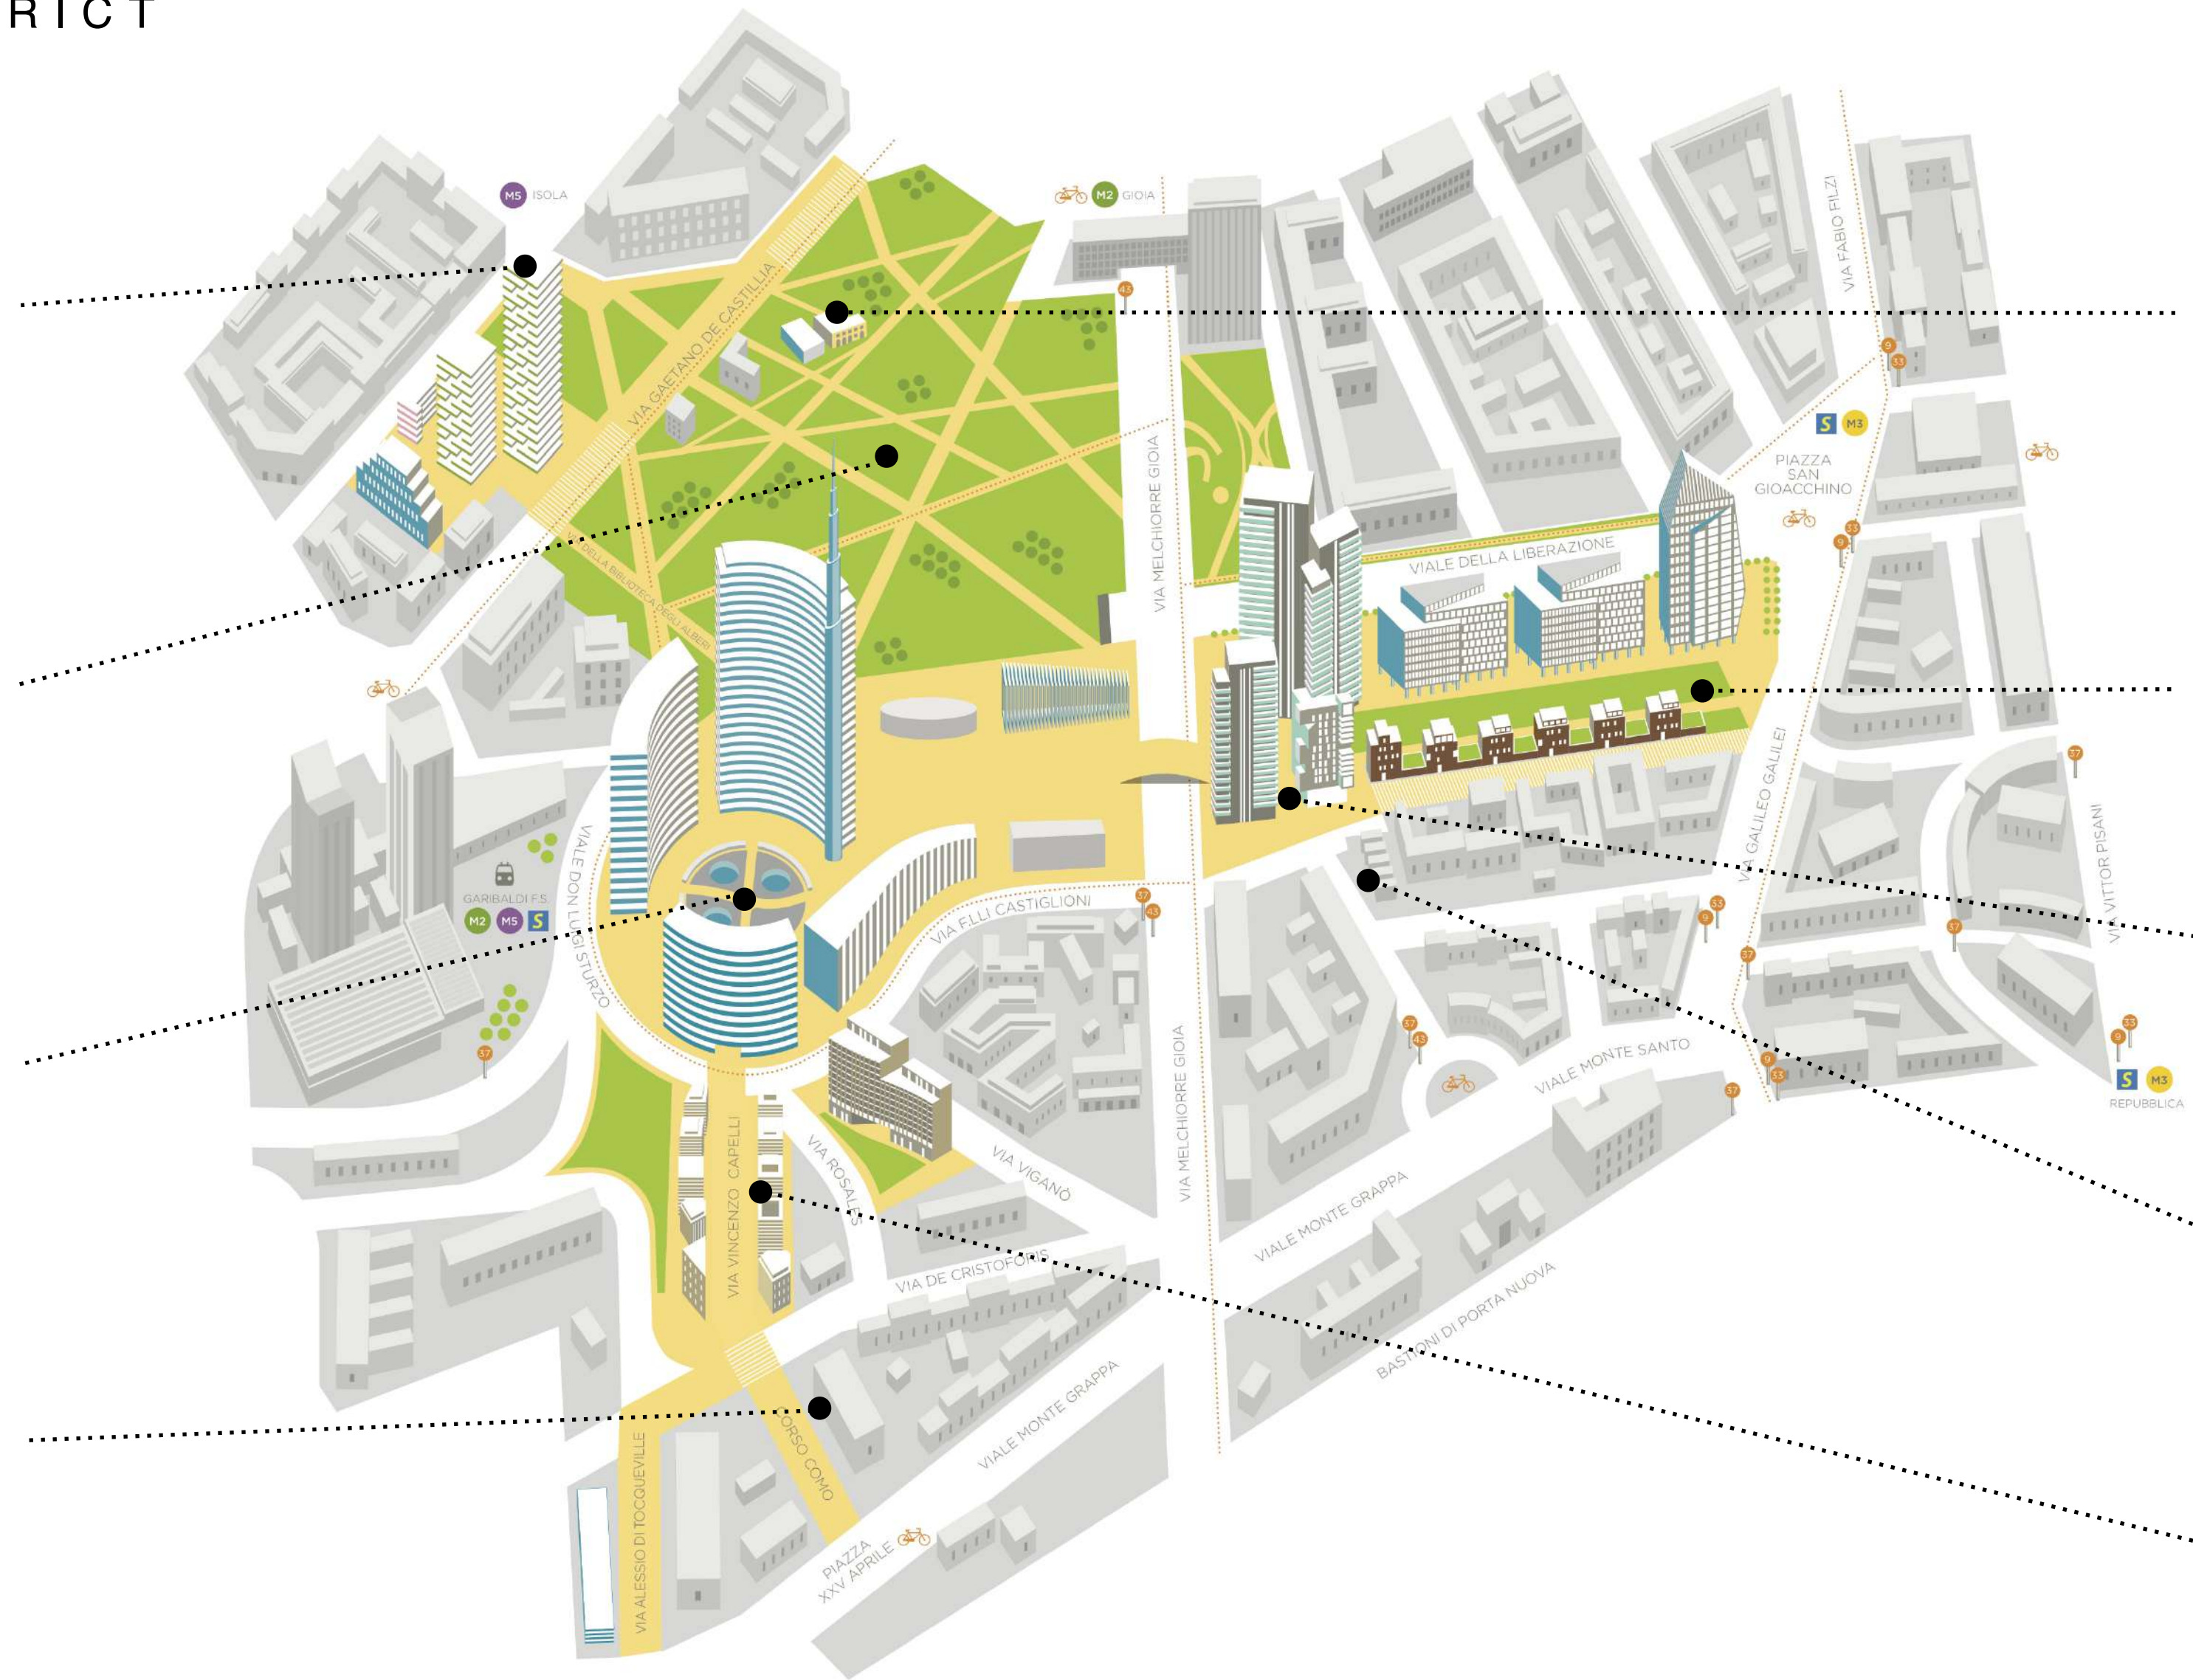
RICT

M5 ISOLA

M2 GIOIA

VIA GAETANO DE CASTILLIA

43

VIA FABIO FILZI

9 33

S M3

PIAZZA SAN GIOACCHINO

33 9

VIA MELCHIORRE GIOIA

DELLA BIBLIOTECA DEGLI ALBERI

VIALE DELLA LIBERAZIONE

VIALE DON LUIGI STURZO

GARIBALDI F.S.

M2 M5 S

VIA F.LLI CASTIGLIONI

37 43

VIA GALILEO GALILEI

37

VIA VITTOR PISANI

33 9

37

37

37

37 43

VIALE MONTE SANTO

9 33

33 9

S M3

REPUBBLICA

37

VIA MELCHIORRE GIOIA

VIA VINCENZO CAPELLI

VIA ROSALES

VIA VIGANÒ

VIALE MONTE GRAPPA

VIA DE CRISTOFORIS

BASTIONI DI PORTA NUOVA

VIALE MONTE GRAPPA

CORSO COMO

VIA ALESSIO DI TOCQUEVILLE

PIAZZA XXV APRILE